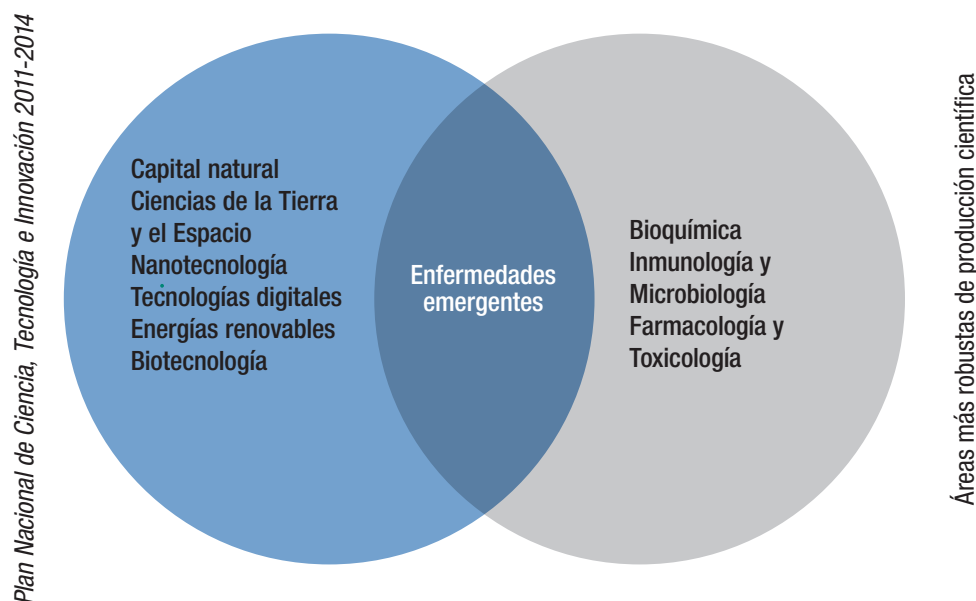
Plan Nacional de Ciencia, Tecnología e Innovación 2011-2014

Capital natural
Ciencias de la Tierra y el Espacio
Nanotecnología
Tecnologías digitales
Energías renovables
Biotecnología

Enfermedades emergentes

Bioquímica
Inmunología y Microbiología
Farmacología y Toxicología

Áreas más robustas de producción científica